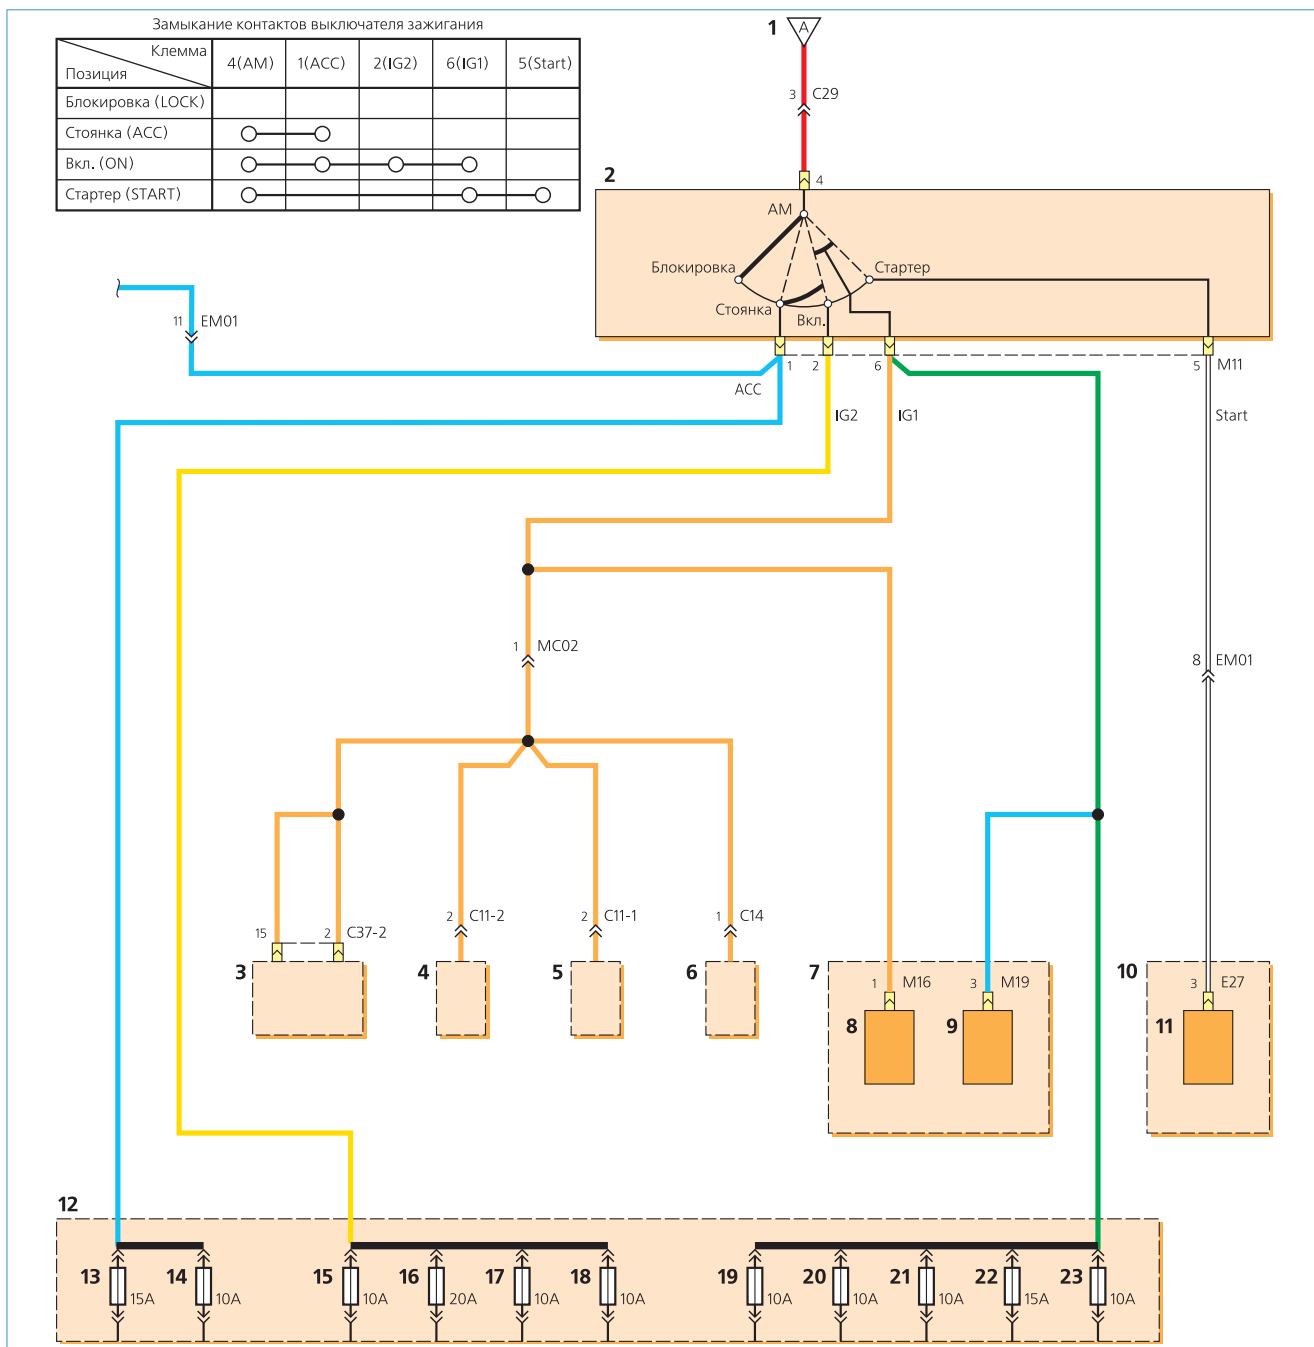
Замыкание контактов выключателя зажигания

| Позиция \ Клемма | 4(AM) | 1(ACC) | 2(IG2) | 6(IG1) | 5(Start) |
|---|---|---|---|---|---|
| Блокировка (LOCK) | | | | | |
| Стоянка (ACC) | ○ | ○ | | | |
| Вкл. (ON) | ○ | ○ | ○ | ○ | |
| Стартер (START) | ○ | | | ○ | ○ |

1 A
3 C29
2
4
AM
Блокировка
Стартер
Стоянка
Вкл.
11 EM01
1 2 6
5 M11
ACC
IG2
IG1
Start
1 MC02
8 EM01
15 2 C37-2
2 C11-2
2 C11-1
1 C14
3
4
5
6
7
1 M16
3 M19
8
9
10
3 E27
11
12
13 15A
14 10A
15 10A
16 20A
17 10A
18 10A
19 10A
20 10A
21 10A
22 15A
23 10A